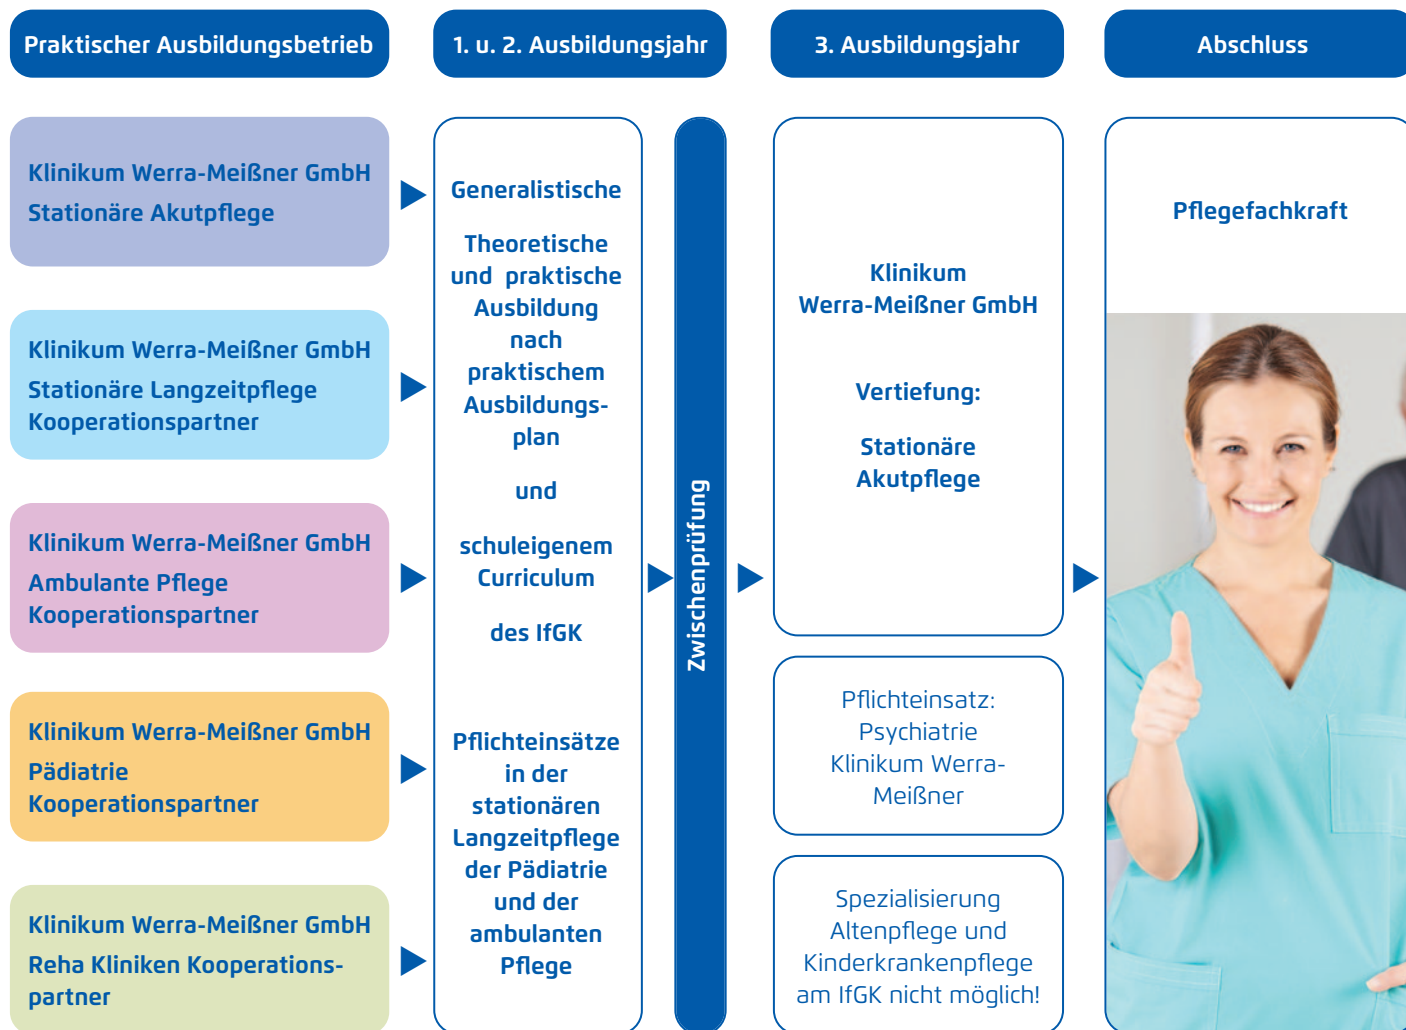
Praktischer Ausbildungsbetrieb

1. u. 2. Ausbildungsjahr

3. Ausbildungsjahr

Abschluss

Klinikum Werra-Meißner GmbH
Stationäre Akutpflege

Klinikum Werra-Meißner GmbH
Stationäre Langzeitpflege
Kooperationspartner

Klinikum Werra-Meißner GmbH
Ambulante Pflege
Kooperationspartner

Klinikum Werra-Meißner GmbH
Pädiatrie
Kooperationspartner

Klinikum Werra-Meißner GmbH
Reha Kliniken Kooperationspartner

Generalistische

Theoretische und praktische Ausbildung nach praktischem Ausbildungsplan

und

schuleigenem Curriculum

des IfGK

Pflichteinsätze in der stationären Langzeitpflege der Pädiatrie und der ambulanten Pflege

Zwischenprüfung

Klinikum Werra-Meißner GmbH

Vertiefung:

Stationäre Akutpflege

Pflichteinsatz: Psychiatrie Klinikum Werra-Meißner

Spezialisierung Altenpflege und Kinderkrankenpflege am IfGK nicht möglich!

Pflegefachkraft